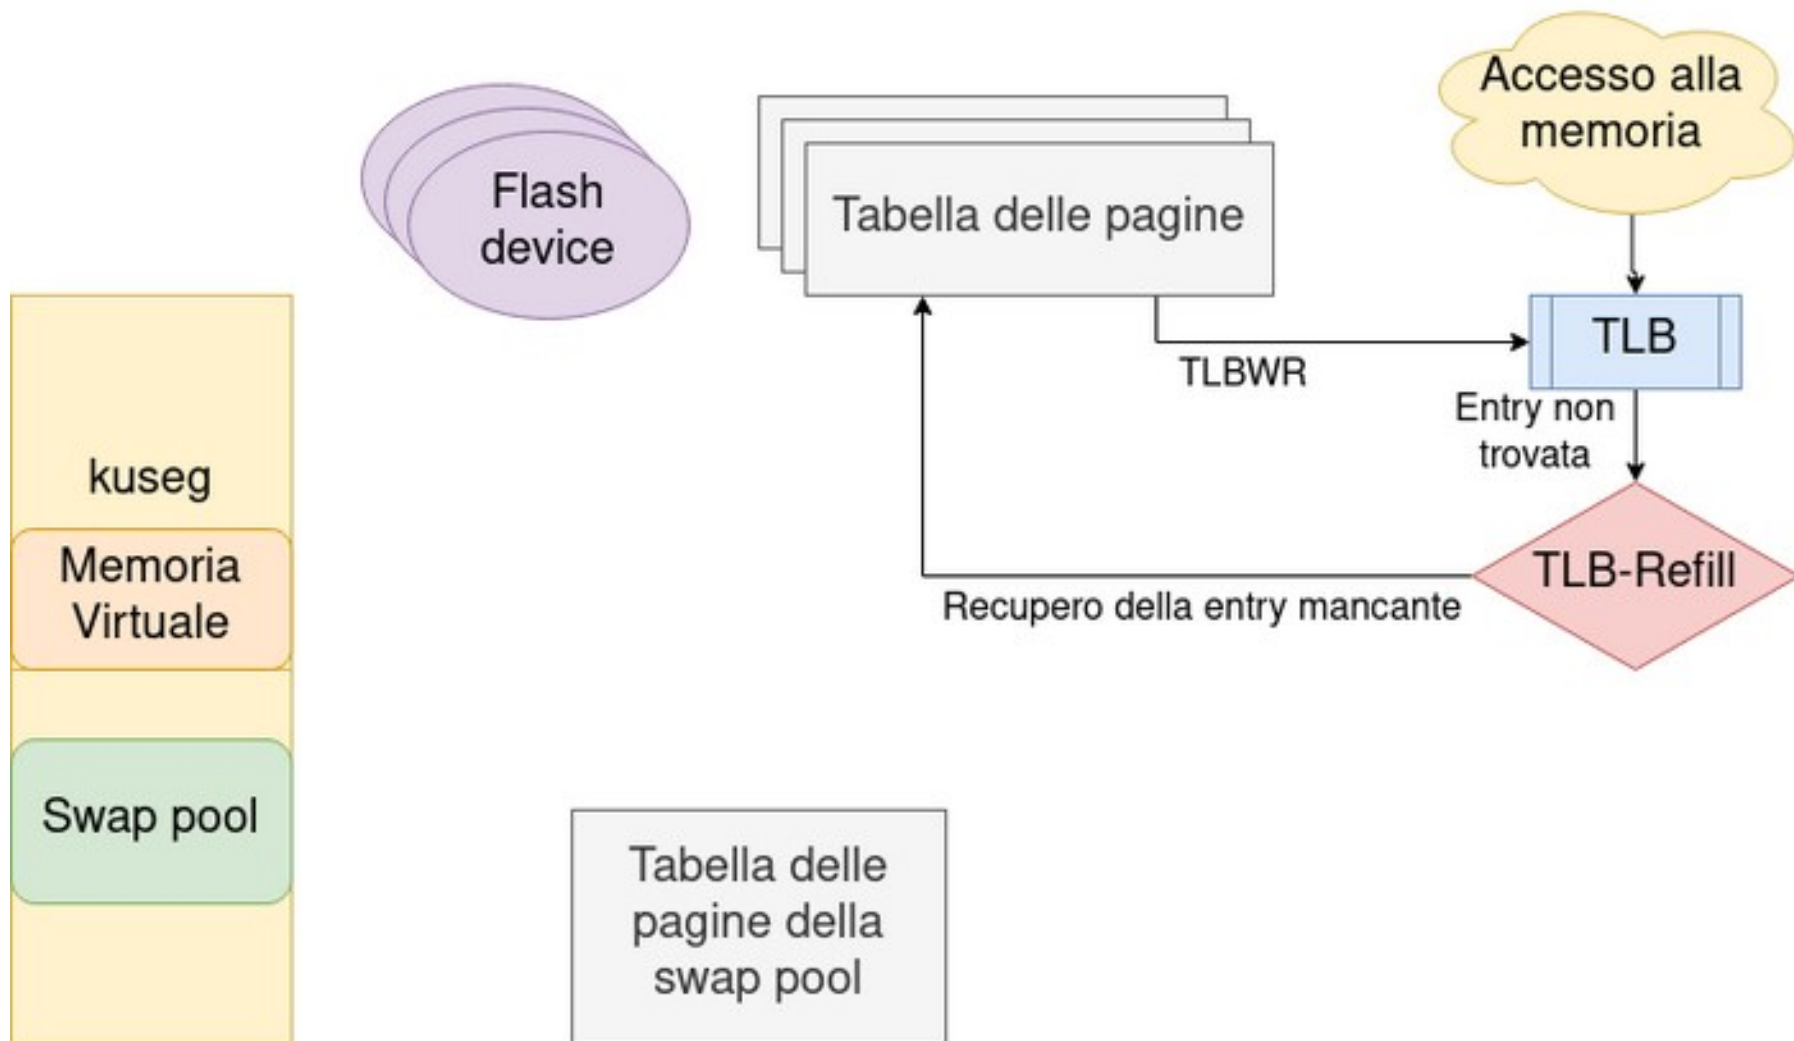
Flash device

Tabella delle pagine

Accesso alla memoria

TLB

TLBWR

Entry non trovata

TLB-Refill

Recupero della entry mancante

kuseg

Memoria Virtuale

Swap pool

Tabella delle pagine della swap pool